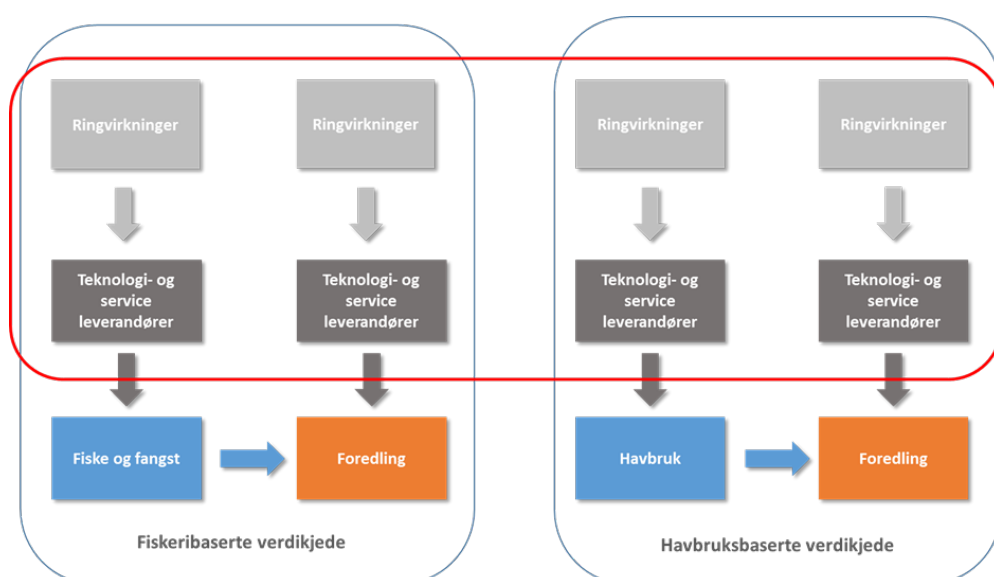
Ringvirkninger

Ringvirkninger

Ringvirkninger

Ringvirkninger

Teknologi- og service leverandører

Teknologi- og service leverandører

Teknologi- og service leverandører

Teknologi- og service leverandører

Fiske og fangst

Foredling

Havbruk

Foredling

Fiskeribaserte verdikjede

Havbruksbaserte verdikjede